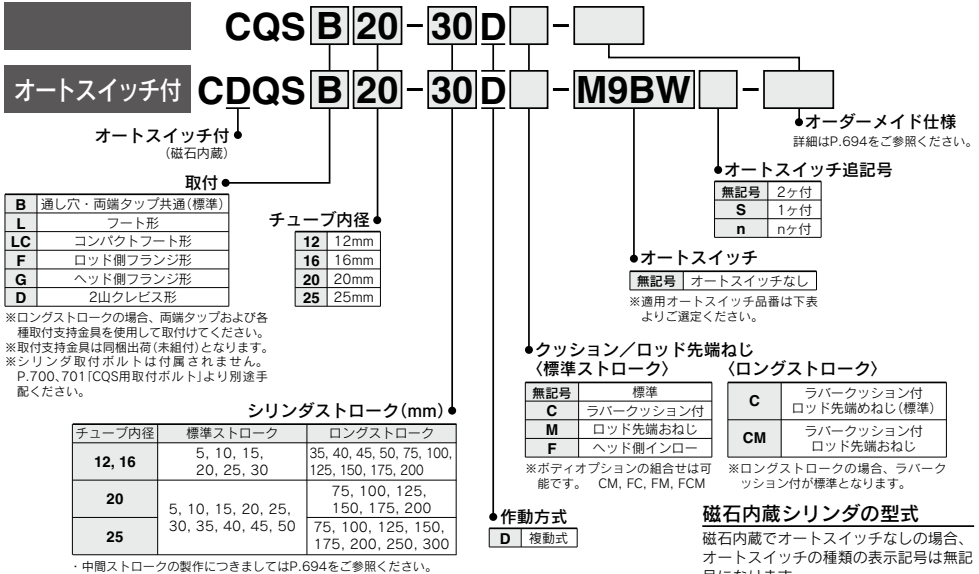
CQS B 20 - 30 D -

オートスイッチ付 CDQS B 20 - 30 D - M9BW -

オートスイッチ付
（磁石内蔵）

取付

| B | 通し穴・両端タップ共通（標準） |
|---|---|
| L | フート形 |
| LC | コンパクトフート形 |
| F | ロッド側フランジ形 |
| G | ヘッド側フランジ形 |
| D | 2山クレビス形 |

※ロングストロークの場合、両端タップおよび各種取付支持金具を使用して取付けてください。
※取付支持金具は同梱出荷（未組付）となります。
※シリンダ取付ボルトは付属されません。P.700、701「CQS用取付ボルト」より別途手配ください。

チューブ内径

| 12 | 12mm |
|---|---|
| 16 | 16mm |
| 20 | 20mm |
| 25 | 25mm |

オーダーメイド仕様
詳細はP.694をご参照ください。

オートスイッチ追記号

| 無記号 | 2ヶ付 |
|---|---|
| S | 1ヶ付 |
| n | nヶ付 |

オートスイッチ

| 無記号 | オートスイッチなし |
|---|---|

※適用オートスイッチ品番は下表よりご選定ください。

クッション／ロッド先端ねじ
〈標準ストローク〉

| 無記号 | 標準 |
|---|---|
| C | ラバークッション付 |
| M | ロッド先端おねじ |
| F | ヘッド側インロー |

※ボディオプションの組合せは可能です。 CM, FC, FM, FCM

〈ロングストローク〉

| C | ラバークッション付 ロッド先端めねじ（標準） |
|---|---|
| CM | ラバークッション付 ロッド先端おねじ |

※ロングストロークの場合、ラバークッション付が標準となります。

シリンダストローク（mm）

| チューブ内径 | 標準ストローク | ロングストローク |
|---|---|---|
| 12, 16 | 5, 10, 15, 20, 25, 30 | 35, 40, 45, 50, 75, 100, 125, 150, 175, 200 |
| 20 | 5, 10, 15, 20, 25, 30, 35, 40, 45, 50 | 75, 100, 125, 150, 175, 200 |
| 25 | | 75, 100, 125, 150, 175, 200, 250, 300 |

・中間ストロークの製作につきましてはP.694をご参照ください。

作動方式

| D | 複動式 |
|---|---|

磁石内蔵シリンダの型式
磁石内蔵でオートスイッチなしの場合、オートスイッチの種類の表示記号は無記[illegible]